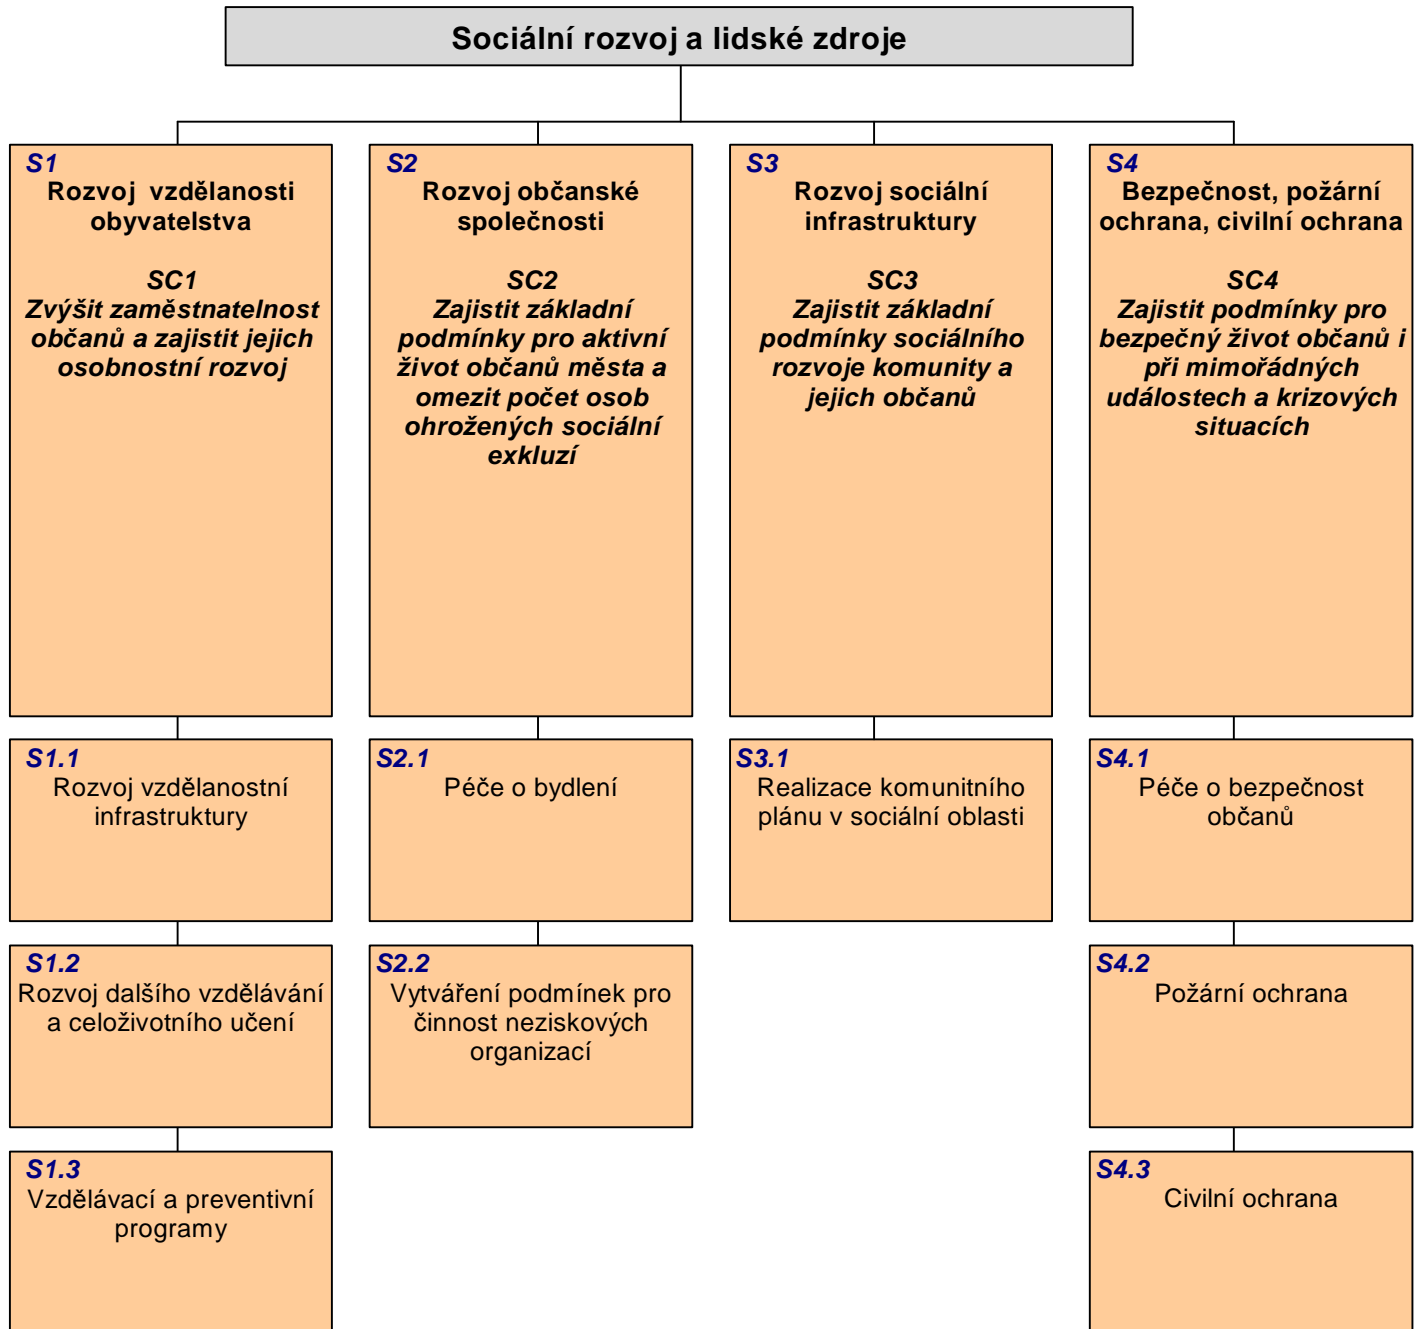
Sociální rozvoj a lidské zdroje

S1
Rozvoj vzdělanosti obyvatelstva

SC1
Zvýšit zaměstnatelnost občanů a zajistit jejich osobnostní rozvoj

S2
Rozvoj občanské společnosti

SC2
Zajistit základní podmínky pro aktivní život občanů města a omezit počet osob ohrožených sociální exkluzí

S3
Rozvoj sociální infrastruktury

SC3
Zajistit základní podmínky sociálního rozvoje komunity a jejich občanů

S4
Bezpečnost, požární ochrana, civilní ochrana

SC4
Zajistit podmínky pro bezpečný život občanů i při mimořádných událostech a krizových situacích

S1.1
Rozvoj vzdělanostní infrastruktury

S2.1
Péče o bydlení

S3.1
Realizace komunitního plánu v sociální oblasti

S4.1
Péče o bezpečnost občanů

S1.2
Rozvoj dalšího vzdělávání a celoživotního učení

S2.2
Vytváření podmínek pro činnost neziskových organizací

S4.2
Požární ochrana

S1.3
Vzdělávací a preventivní programy

S4.3
Civilní ochrana